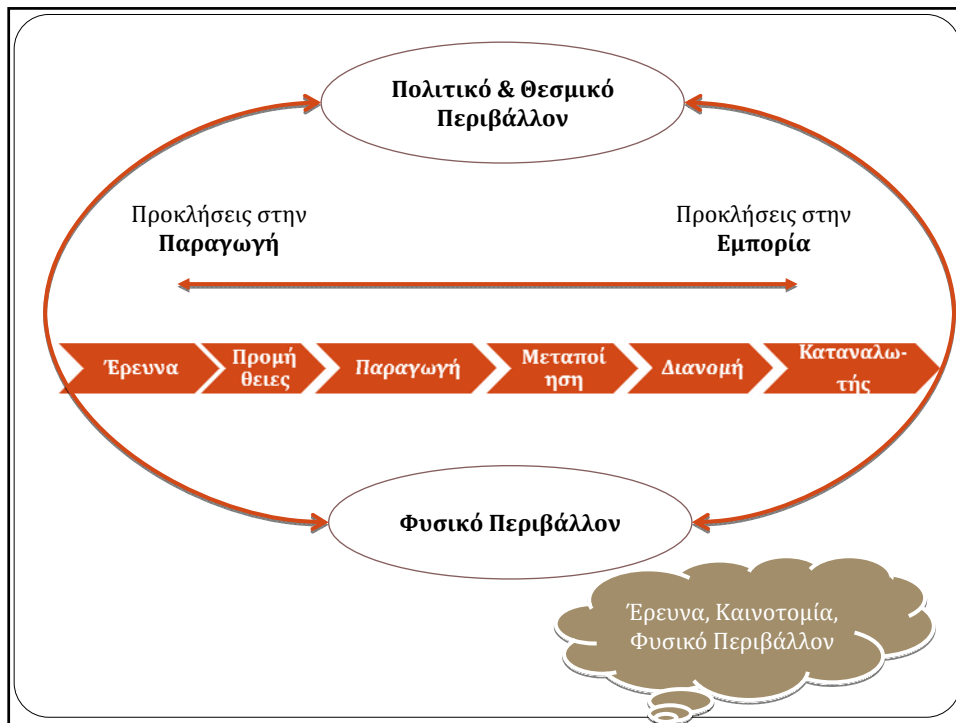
Πολιτικό & Θεσμικό Περιβάλλον

Προκλήσεις στην **Παραγωγή**

Προκλήσεις στην **Εμπορία**

Έρευνα

Προμή θειες

Παραγωγή

Μεταποί ηση

Διανομή

Καταναλω- τής

Φυσικό Περιβάλλον

Έρευνα, Καινοτομία, Φυσικό Περιβάλλον